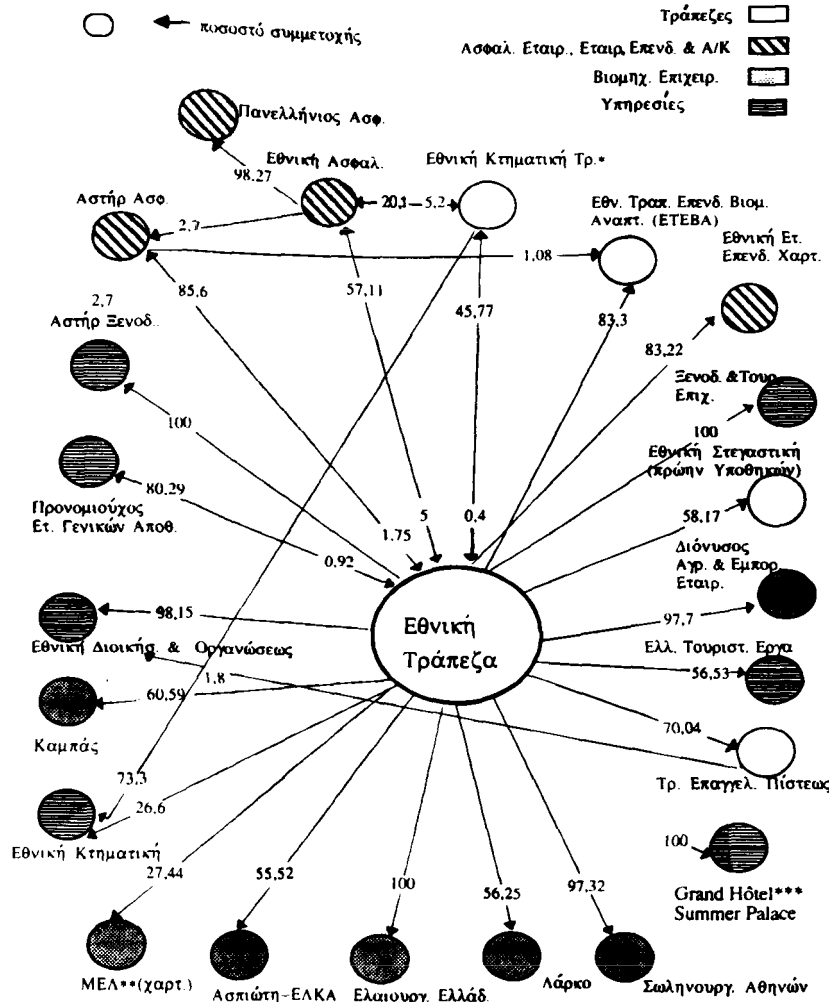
ποσοστό συμμετοχής

Τράπεζες
Ασφαλ. Εταιρ., Εταιρ. Επενδ. & Α/Κ
Βιομηχ. Επιχειρ.
Υπηρεσίες

Πανελλήνιος Ασφ.
Εθνική Ασφαλ.
98,27
Εθνική Κτηματική Τρ.*
Αστήρ Ασφ.
20,1
5,2
2,7
Εθν. Τραπ. Επενδ. Βιομ. Αναπτ. (ΕΤΕΒΑ)
Εθνική Ετ. Επενδ. Χαρτ.
1,08
85,6
57,11
45,77
83,3
2,7
Αστήρ Ξενοδ.
83,22
Ξενοδ. &Τουρ. Επιχ.
100
100
Εθνική Στεγαστική (πρώην Υποθηκών)
80,29
Προνομιούχος Ετ. Γενικών Αποθ.
1,75
5
0,4
58,17
0,92
Διόνυσος Αγρ. & Εμπορ. Εταιρ.
98,15
Εθνική Τράπεζα
97,7
Εθνική Διοικής. & Οργανώσεως
Ελλ. Τουριστ. Εργα
1,8
56,53
60,59
Καμπάς
70,04
73,3
Τρ. Επαγγελ. Πίστεως
26,6
Εθνική Κτηματική
100
27,44
55,52
100
56,25
97,32
Grand Hôtel*** Summer Palace
ΜΕΛ**(χαρτ.)
Ασπιώτη-ΕΛΚΑ
Ελαιουργ. Ελλάδ.
Λάρκο
Σωληνουργ. Αθηνών